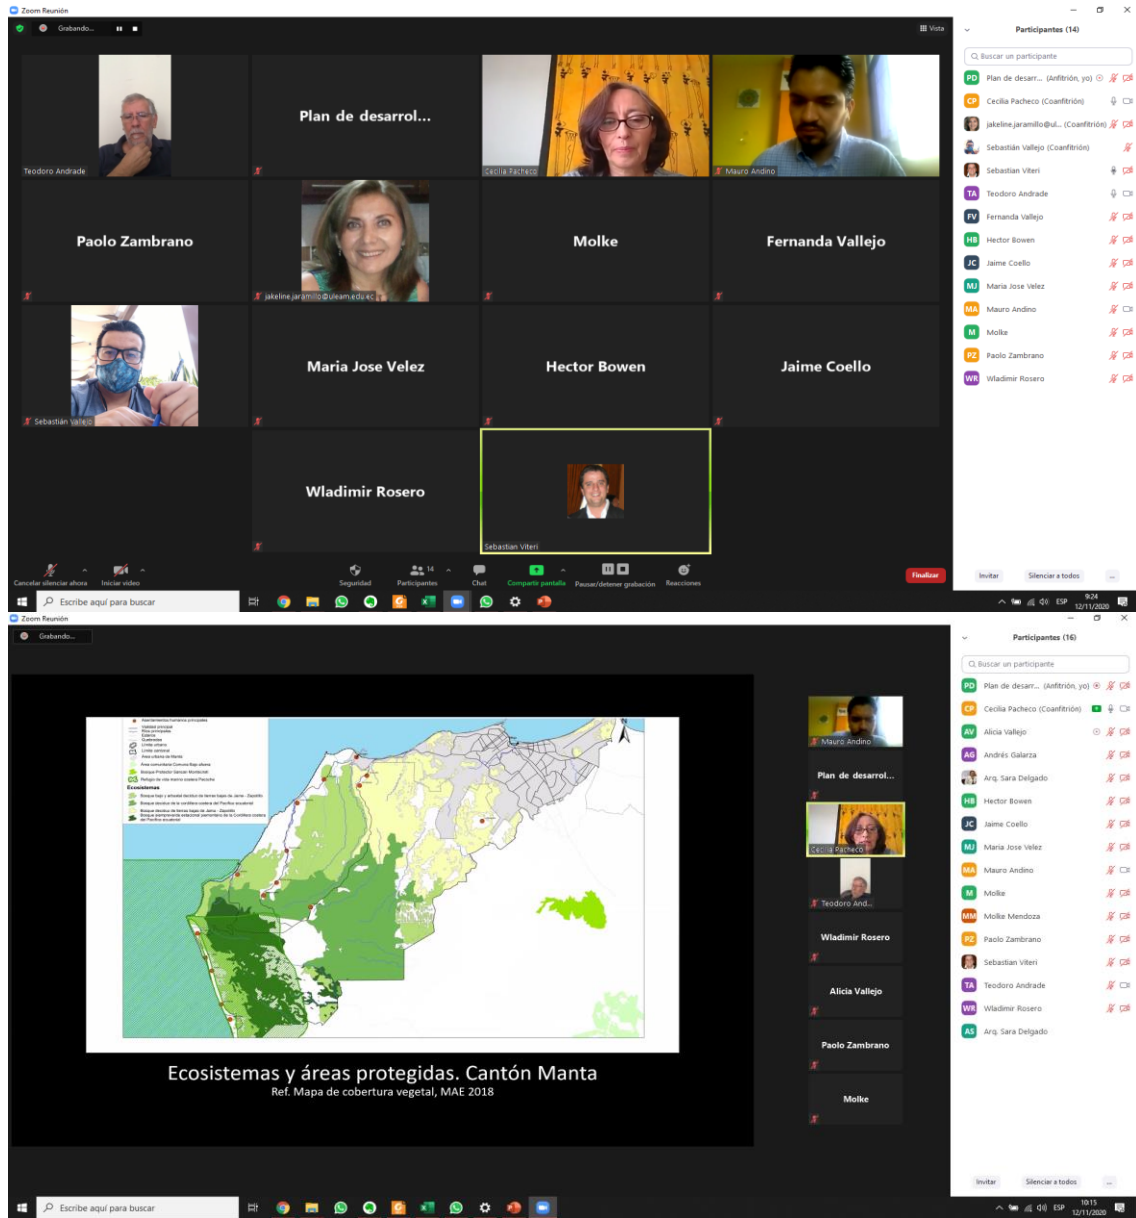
Zoom Reunión

Grabando...

Vista

Teodoro Andrade

Plan de desarrol...

Cecilia Pacheco

Mauro Andino

Paolo Zambrano

jakeline.jaramillo@uleam.edu.ec

Molke

Fernanda Vallejo

Sebastián Vallejo

Maria Jose Velez

Hector Bowen

Jaime Coello

Wladimir Rosero

Sebastian Viteri

Cancelar silenciar ahora

Iniciar video

Seguridad

14

Participantes

Chat

Compartir pantalla

Pausar/detener grabación

Reacciones

Finalizar

Participantes (14)

Buscar un participante

PD Plan de desarr... (Anfitrión, yo)

CP Cecilia Pacheco (Coanfitrión)

jakeline.jaramillo@ul... (Coanfitrión)

Sebastián Vallejo (Coanfitrión)

Sebastian Viteri

TA Teodoro Andrade

FV Fernanda Vallejo

HB Hector Bowen

JC Jaime Coello

MJ Maria Jose Velez

MA Mauro Andino

M Molke

PZ Paolo Zambrano

WR Wladimir Rosero

Invitar

Silenciar a todos

...

Escribe aquí para buscar

ESP

9:24
12/11/2020

Zoom Reunión

Grabando...

Ecosistemas

Ecosistemas y áreas protegidas. Cantón Manta

Ref. Mapa de cobertura vegetal, MAE 2018

Mauro Andino

Plan de desarrol...

Cecilia Pacheco

Teodoro And...

Wladimir Rosero

Alicia Vallejo

Paolo Zambrano

Molke

Participantes (16)

Buscar un participante

PD Plan de desarr... (Anfitrión, yo)

CP Cecilia Pacheco (Coanfitrión)

AV Alicia Vallejo

AG Andrés Galarza

Arq. Sara Delgado

HB Hector Bowen

JC Jaime Coello

MJ Maria Jose Velez

MA Mauro Andino

M Molke

MM Molke Mendoza

PZ Paolo Zambrano

Sebastian Viteri

TA Teodoro Andrade

WR Wladimir Rosero

AS Arq. Sara Delgado

Invitar

Silenciar a todos

...

Escribe aquí para buscar

ESP

10:15
12/11/2020